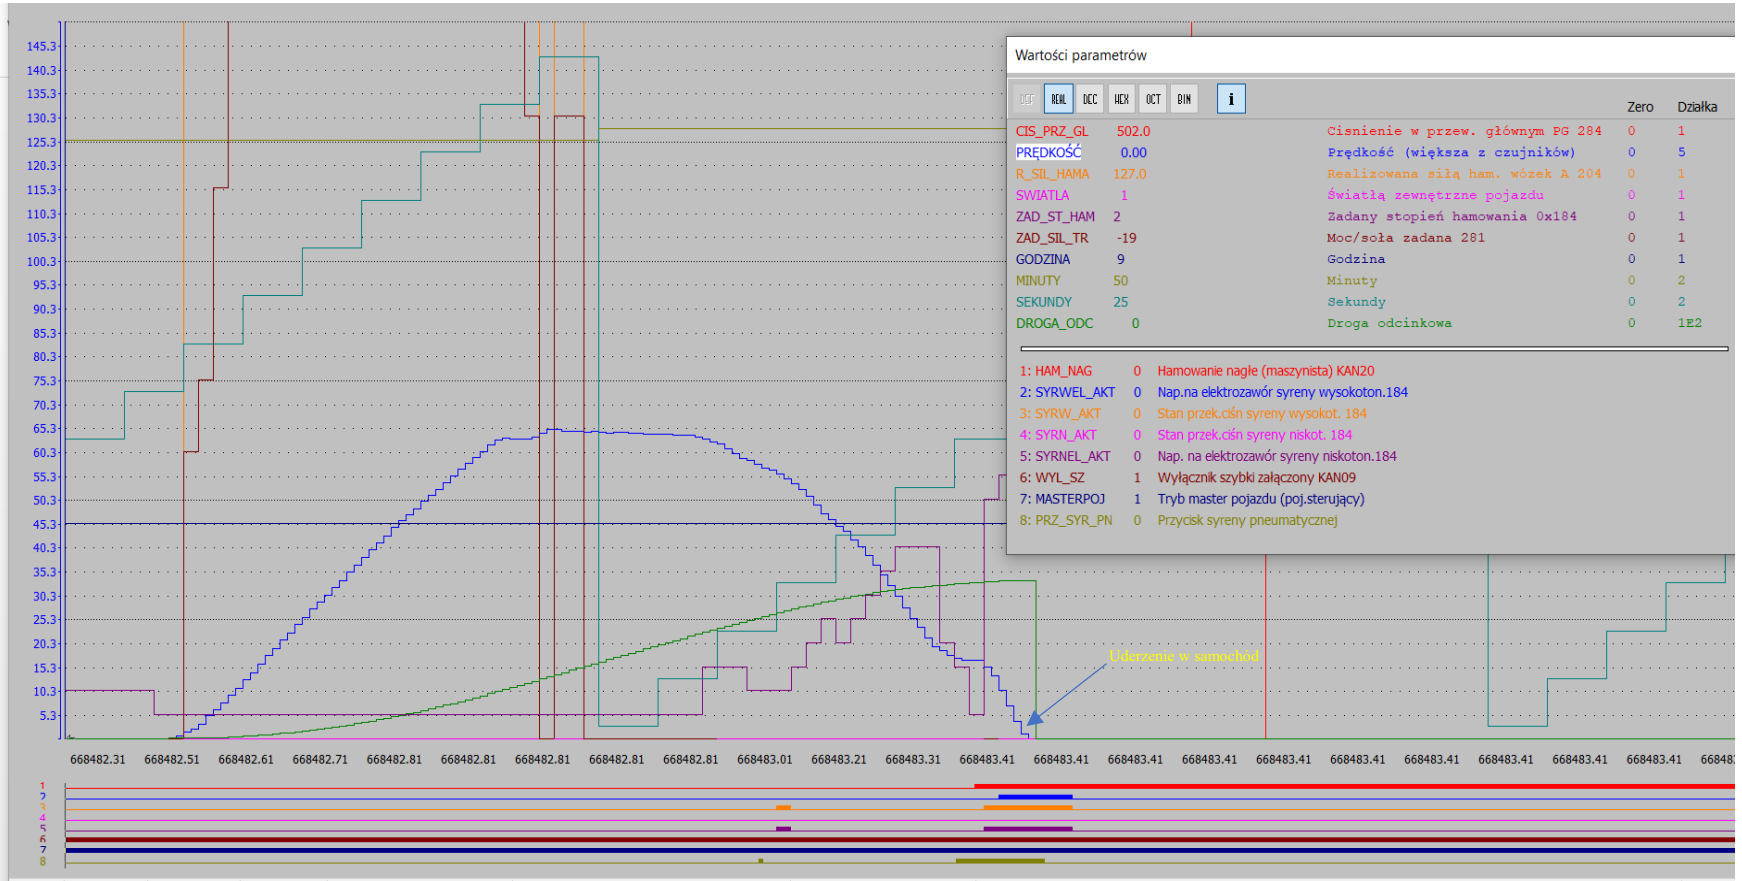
145.3
140.3
135.3
130.3
125.3
120.3
115.3
110.3
105.3
100.3
95.3
90.3
85.3
80.3
75.3
70.3
65.3
60.3
55.3
50.3
45.3
40.3
35.3
30.3
25.3
20.3
15.3
10.3
5.3

Wartości parametrów

REAL DEC HEX OCT BIN i

Zero Działka

| | | | | |
|---|---|---|---|---|
| CIS_PRZ_GL | 502.0 | Cisnienie w przew. głównym PG 284 | 0 | 1 |
| PRĘDKOŚĆ | 0.00 | Prędkość (większa z czujników) | 0 | 5 |
| R_SIL_HAMA | 127.0 | Realizowana siła ham. wózek A 204 | 0 | 1 |
| SWIATLA | 1 | Światłą zewnętrzne pojazdu | 0 | 1 |
| ZAD_ST_HAM | 2 | Zadany stopień hamowania 0x184 | 0 | 1 |
| ZAD_SIL_TR | -19 | Moc/soła zadana 281 | 0 | 1 |
| GODZINA | 9 | Godzina | 0 | 1 |
| MINUTY | 50 | Minuty | 0 | 2 |
| SEKUNDY | 25 | Sekundy | 0 | 2 |
| DROGA_ODC | 0 | Droga odcinkowa | 0 | 1E2 |

| | | |
|---|---|---|
| 1: HAM_NAG | 0 | Hamowanie nagłe (maszynista) KAN20 |
| 2: SYRWEL_AKT | 0 | Nap.na elektrozawór syreny wysokoton.184 |
| 3: SYRW_AKT | 0 | Stan przek.ciśn syreny wysokot. 184 |
| 4: SYRN_AKT | 0 | Stan przek.ciśn syreny niskot. 184 |
| 5: SYRNEL_AKT | 0 | Nap. na elektrozawór syreny niskoton.184 |
| 6: WYL_SZ | 1 | Wyłącznik szybki załączony KAN09 |
| 7: MASTERPOJ | 1 | Tryb master pojazdu (poj.sterujący) |
| 8: PRZ_SYR_PN | 0 | Przycisk syreny pneumatycznej |

Uderzenie w samochód

668482.31 668482.51 668482.61 668482.71 668482.81 668482.81 668482.81 668482.81 668482.81 668483.01 668483.21 668483.31 668483.41 668483.41 668483.41 668483.41 668483.41 668483.41 668483.41 668483.41 668483.41 66848

1
2
3
4
5
6
7
8